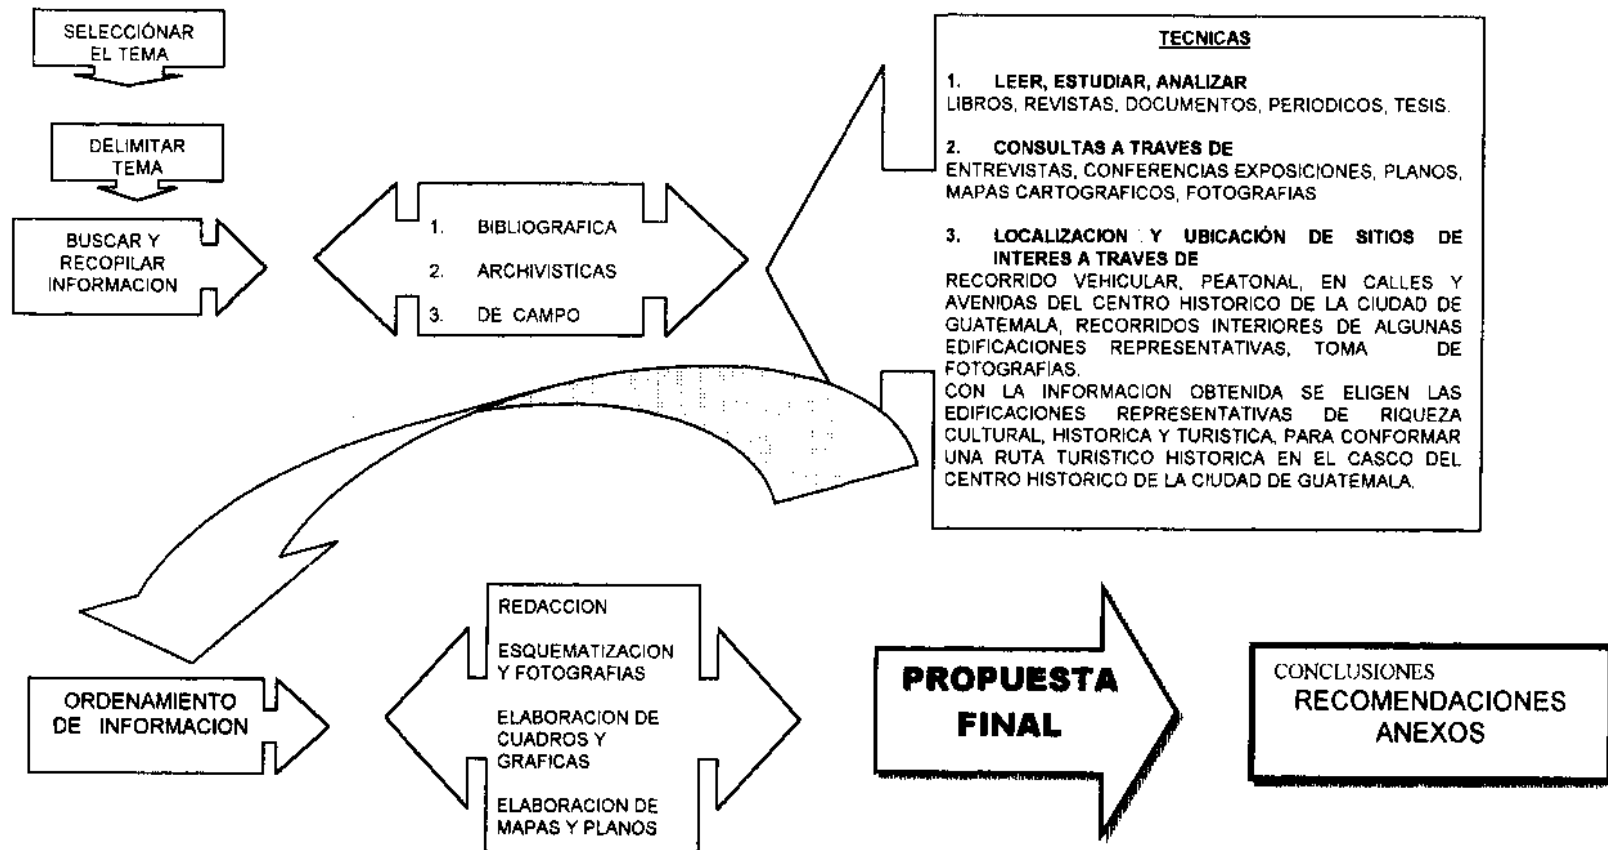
SELECCIÓNAR EL TEMA

DELIMITAR TEMA

BUSCAR Y RECOPILAR INFORMACION

1. BIBLIOGRAFICA

2. ARCHIVISTICAS

3. DE CAMPO

TECNICAS

1. LEER, ESTUDIAR, ANALIZAR
LIBROS, REVISTAS, DOCUMENTOS, PERIODICOS, TESIS.

2. CONSULTAS A TRAVES DE
ENTREVISTAS, CONFERENCIAS EXPOSICIONES, PLANOS, MAPAS CARTOGRAFICOS, FOTOGRAFIAS

3. LOCALIZACION Y UBICACIÓN DE SITIOS DE INTERES A TRAVES DE
RECORRIDO VEHICULAR, PEATONAL, EN CALLES Y AVENIDAS DEL CENTRO HISTORICO DE LA CIUDAD DE GUATEMALA, RECORRIDOS INTERIORES DE ALGUNAS EDIFICACIONES REPRESENTATIVAS, TOMA DE FOTOGRAFIAS.
CON LA INFORMACION OBTENIDA SE ELIGEN LAS EDIFICACIONES REPRESENTATIVAS DE RIQUEZA CULTURAL, HISTORICA Y TURISTICA, PARA CONFORMAR UNA RUTA TURISTICO HISTORICA EN EL CASCO DEL CENTRO HISTORICO DE LA CIUDAD DE GUATEMALA.

ORDENAMIENTO DE INFORMACION

REDACCION

ESQUEMATIZACION Y FOTOGRAFIAS

ELABORACION DE CUADROS Y GRAFICAS

ELABORACION DE MAPAS Y PLANOS

PROPUESTA FINAL

CONCLUSIONES
RECOMENDACIONES
ANEXOS